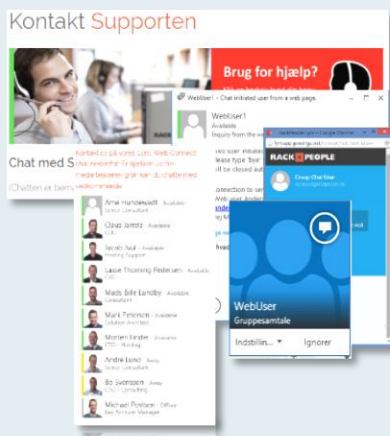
Kontakt Supporten

Brug for hjælp?

Chat med S

Chatten er bem

Kontakt os på vores Lync Web Connect chat nedenfor. Er ingen online, send en mail til os på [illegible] og vi vender tilbage.

WebUser1 - Chat initiated user from a web page.

WebUser1
Available
Inquiry from the web

Lease type 'bye'
I'll be closed

connection to se
WebUser: Andet
index

Arne Hundevadt - Available
Senior Consultant

Claus Jensen - Available
CEO

Jacob Juul - Available
Hosting Support

Lasse Thorning Pedersen - Available
CTO

Mads Bille Lundby - Available
Consultant

Mark Petersen - Available
Solution Architect

Morten Binder - Available
CEO - Hosting

Andre Lund - Away
Senior Consultant

Bo Svendsen - Away
CEO - Consulting

Michael Poulsen - Offline
Key Account Manager

RACK PEOPLE

Group Chat User

WebUser
Gruppesamtale

Indstillin...
Ignorer